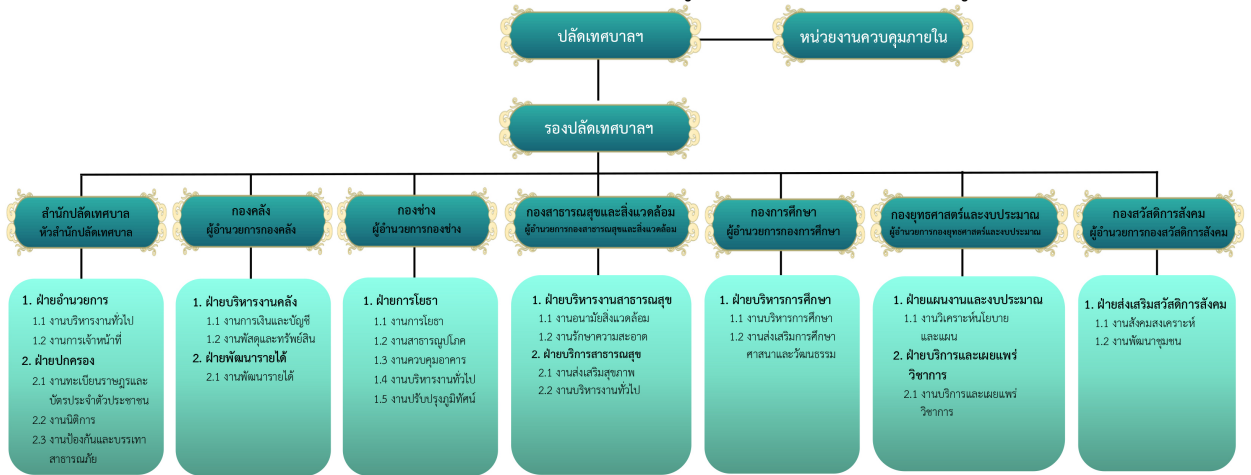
ปลัดเทศบาลฯ

หน่วยงานควบคุมภายใน

รองปลัดเทศบาลฯ

สำนักปลัดเทศบาล
หัวสำนักปลัดเทศบาล

1. ฝ่ายอำนวยการ
1.1 งานบริหารงานทั่วไป
1.2 งานการเจ้าหน้าที่
2. ฝ่ายปกครอง
2.1 งานทะเบียนราษฎรและบัตรประจำตัวประชาชน
2.2 งานนิติการ
2.3 งานป้องกันและบรรเทาสาธารณภัย

กองคลัง
ผู้อำนวยการกองคลัง

1. ฝ่ายบริหารงานคลัง
1.1 งานการเงินและบัญชี
1.2 งานพัสดุและทรัพย์สิน
2. ฝ่ายพัฒนารายได้
2.1 งานพัฒนารายได้

กองช่าง
ผู้อำนวยการกองช่าง

1. ฝ่ายการโยธา
1.1 งานการโยธา
1.2 งานสาธารณูปโภค
1.3 งานควบคุมอาคาร
1.4 งานบริหารงานทั่วไป
1.5 งานปรับปรุงภูมิทัศน์

กองสาธารณสุขและสิ่งแวดล้อม
ผู้อำนวยการกองสาธารณสุขและสิ่งแวดล้อม

1. ฝ่ายบริหารงานสาธารณสุข
1.1 งานอนามัยสิ่งแวดล้อม
1.2 งานรักษาความสะอาด
2. ฝ่ายบริการสาธารณสุข
2.1 งานส่งเสริมสุขภาพ
2.2 งานบริหารงานทั่วไป

กองการศึกษา
ผู้อำนวยการกองการศึกษา

1. ฝ่ายบริหารการศึกษา
1.1 งานบริหารการศึกษา
1.2 งานส่งเสริมการศึกษาศาสนาและวัฒนธรรม

กองยุทธศาสตร์และงบประมาณ
ผู้อำนวยการกองยุทธศาสตร์และงบประมาณ

1. ฝ่ายแผนงานและงบประมาณ
1.1 งานวิเคราะห์นโยบายและแผน
2. ฝ่ายบริการและเผยแพร่วิชาการ
2.1 งานบริการและเผยแพร่วิชาการ

กองสวัสดิการสังคม
ผู้อำนวยการกองสวัสดิการสังคม

1. ฝ่ายส่งเสริมสวัสดิการสังคม
1.1 งานสังคมสงเคราะห์
1.2 งานพัฒนาชุมชน